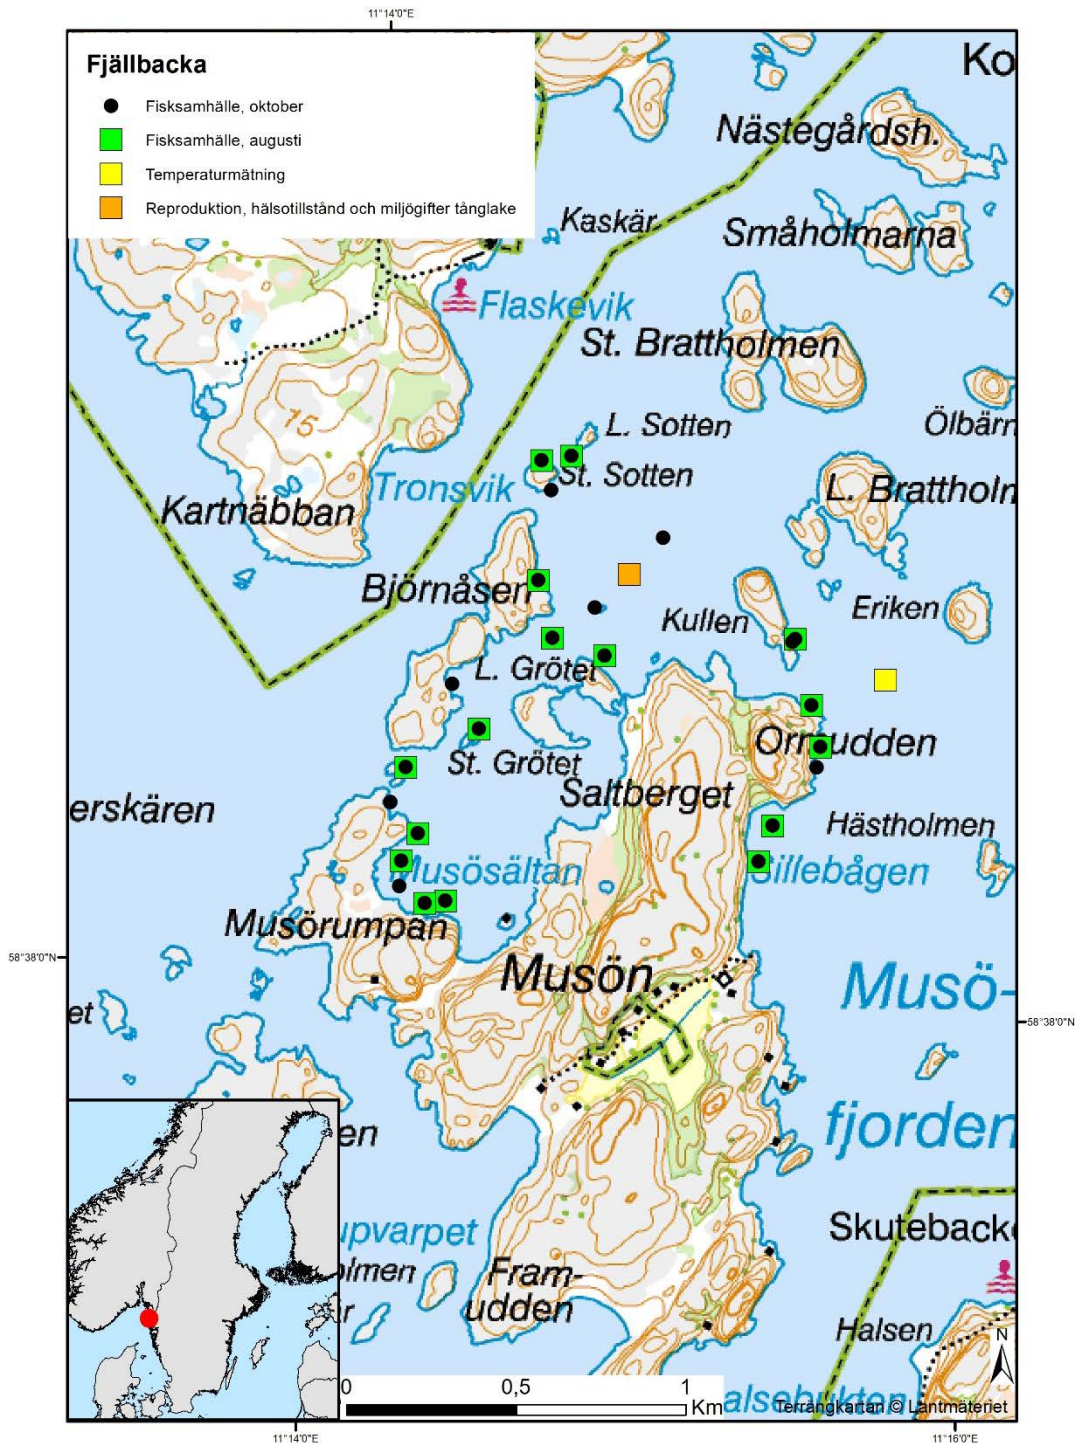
11°14'0"E

Fjällbacka

Fisksamhälle, oktober

Fisksamhälle, augusti

Temperaturmätning

Reproduktion, hälsotillstånd och miljögifter tånglake

Ko

Nästegårdsh.

Kaskär

Småholmarna

Flaskevik

St. Brattholmen

75

L. Sotten

Ölbärn

St. Sotten

Tronsvik

L. Brattholn

Kartnäbban

Björnåsen

Eriken

Kullen

L. Grötet

Orrudden

St. Grötet

Saltberget

erskären

Hästholmen

Musösältan

Sillebågen

Musörumpan

58°38'0"N

Musön

Musö-

58°38'0"N

et

en

fjorden

upvarpet

Skutebacke

olmen

Fram-udden

Halsen

N

0

0,5

1

Km

alsebukten

Terrängkartan © Lantmäteriet

11°14'0"E

11°16'0"E